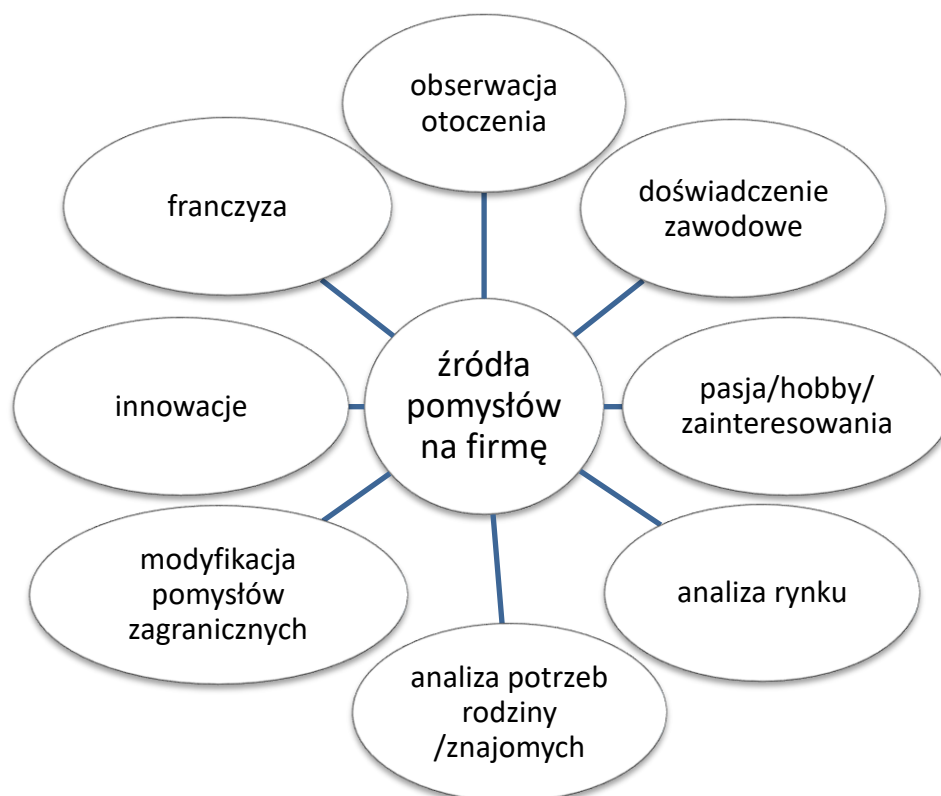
źródła pomysłów na firmę

obserwacja otoczenia

doświadczenie zawodowe

pasja/hobby/ zainteresowania

analiza rynku

analiza potrzeb rodziny /znajomych

modyfikacja pomysłów zagranicznych

innowacje

franczyza